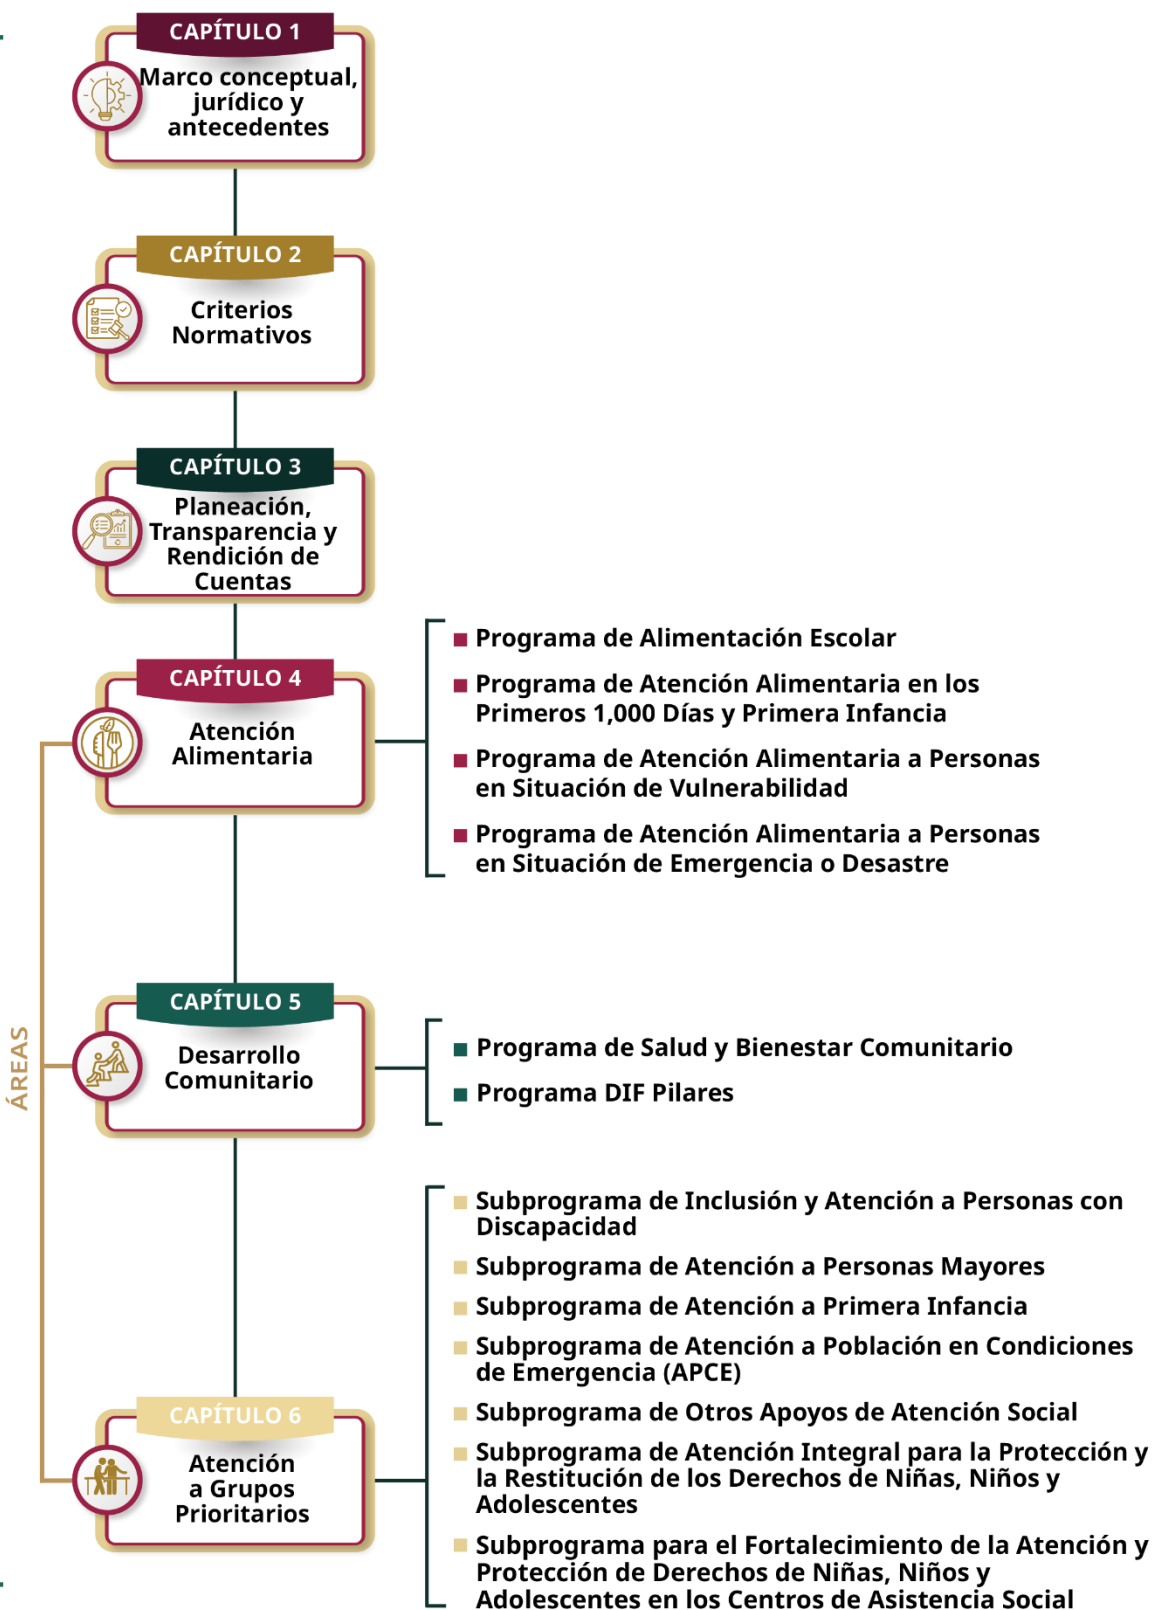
CAPÍTULO 1
Marco conceptual, jurídico y antecedentes

CAPÍTULO 2
Criterios Normativos

CAPÍTULO 3
Planeación, Transparencia y Rendición de Cuentas

CAPÍTULO 4
Atención Alimentaria

- Programa de Alimentación Escolar
- Programa de Atención Alimentaria en los Primeros 1,000 Días y Primera Infancia
- Programa de Atención Alimentaria a Personas en Situación de Vulnerabilidad
- Programa de Atención Alimentaria a Personas en Situación de Emergencia o Desastre

ÁREAS

CAPÍTULO 5
Desarrollo Comunitario

- Programa de Salud y Bienestar Comunitario
- Programa DIF Pilares

CAPÍTULO 6
Atención a Grupos Prioritarios

- Subprograma de Inclusión y Atención a Personas con Discapacidad
- Subprograma de Atención a Personas Mayores
- Subprograma de Atención a Primera Infancia
- Subprograma de Atención a Población en Condiciones de Emergencia (APCE)
- Subprograma de Otros Apoyos de Atención Social
- Subprograma de Atención Integral para la Protección y la Restitución de los Derechos de Niñas, Niños y Adolescentes
- Subprograma para el Fortalecimiento de la Atención y Protección de Derechos de Niñas, Niños y Adolescentes en los Centros de Asistencia Social